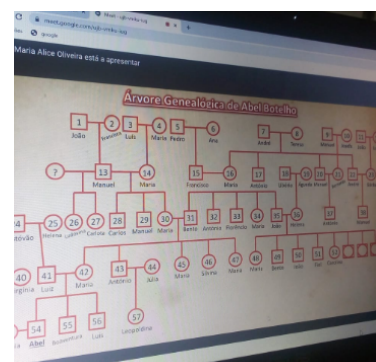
meet.google.com

Maria Alice Oliveira está a apresentar

Árvore Genealógica de Abel Botelho

1 João
2
3 Luís
4 Maria
5 Pedro
6 Ana
7 André
8 Teresa
9
?
13 Manuel
14 Maria
15 Francisco
16 Maria
17 António
24
25 Heloísa
26
27 Carlota
28 Carlos
29 Manuel
30 Maria
31 Bento
32 António
33
34 Maria
35 João
36
37
40
41 Luís
42 Maria
43 Arsénio
44 Júlia
45 Maria
46 Vilma
47 Maria
48 Mário
49
50
51
54 Abel
55
56 Luís
57 Leopoldina